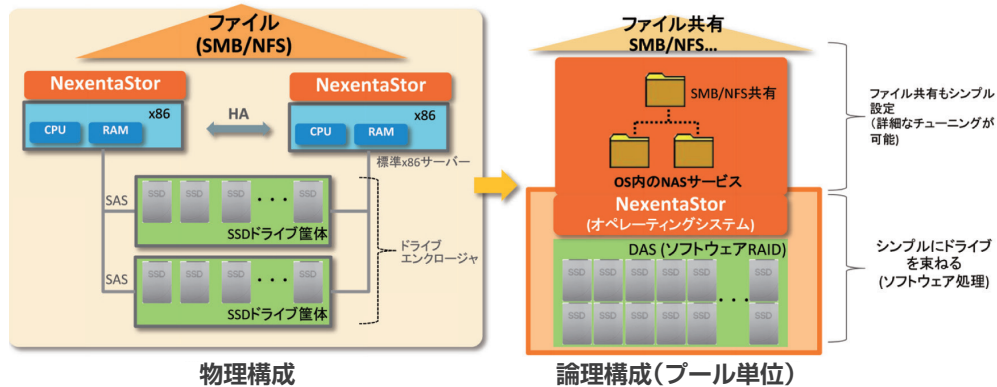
ファイル
(SMB/NFS)

NexentaStor
x86
CPU RAM

HA

NexentaStor
x86
CPU RAM

標準x86サーバー

SAS
SSD SSD SSD ・・・ SSD
SSDドライブ筐体

SAS
SSD SSD SSD ・・・ SSD
SSDドライブ筐体

ドライブ
エンクロージャ

物理構成

ファイル共有
SMB/NFS...

SMB/NFS共有

OS内のNASサービス

NexentaStor
(オペレーティングシステム)

DAS (ソフトウェアRAID)
SSD SSD SSD SSD SSD SSD SSD
SSD SSD SSD SSD SSD ・・・ SSD
SSD SSD SSD SSD SSD SSD SSD

論理構成(プール単位)

ファイル共有もシンプル設定
(詳細なチューニングが可能)

シンプルにドライブを束ねる
(ソフトウェア処理)